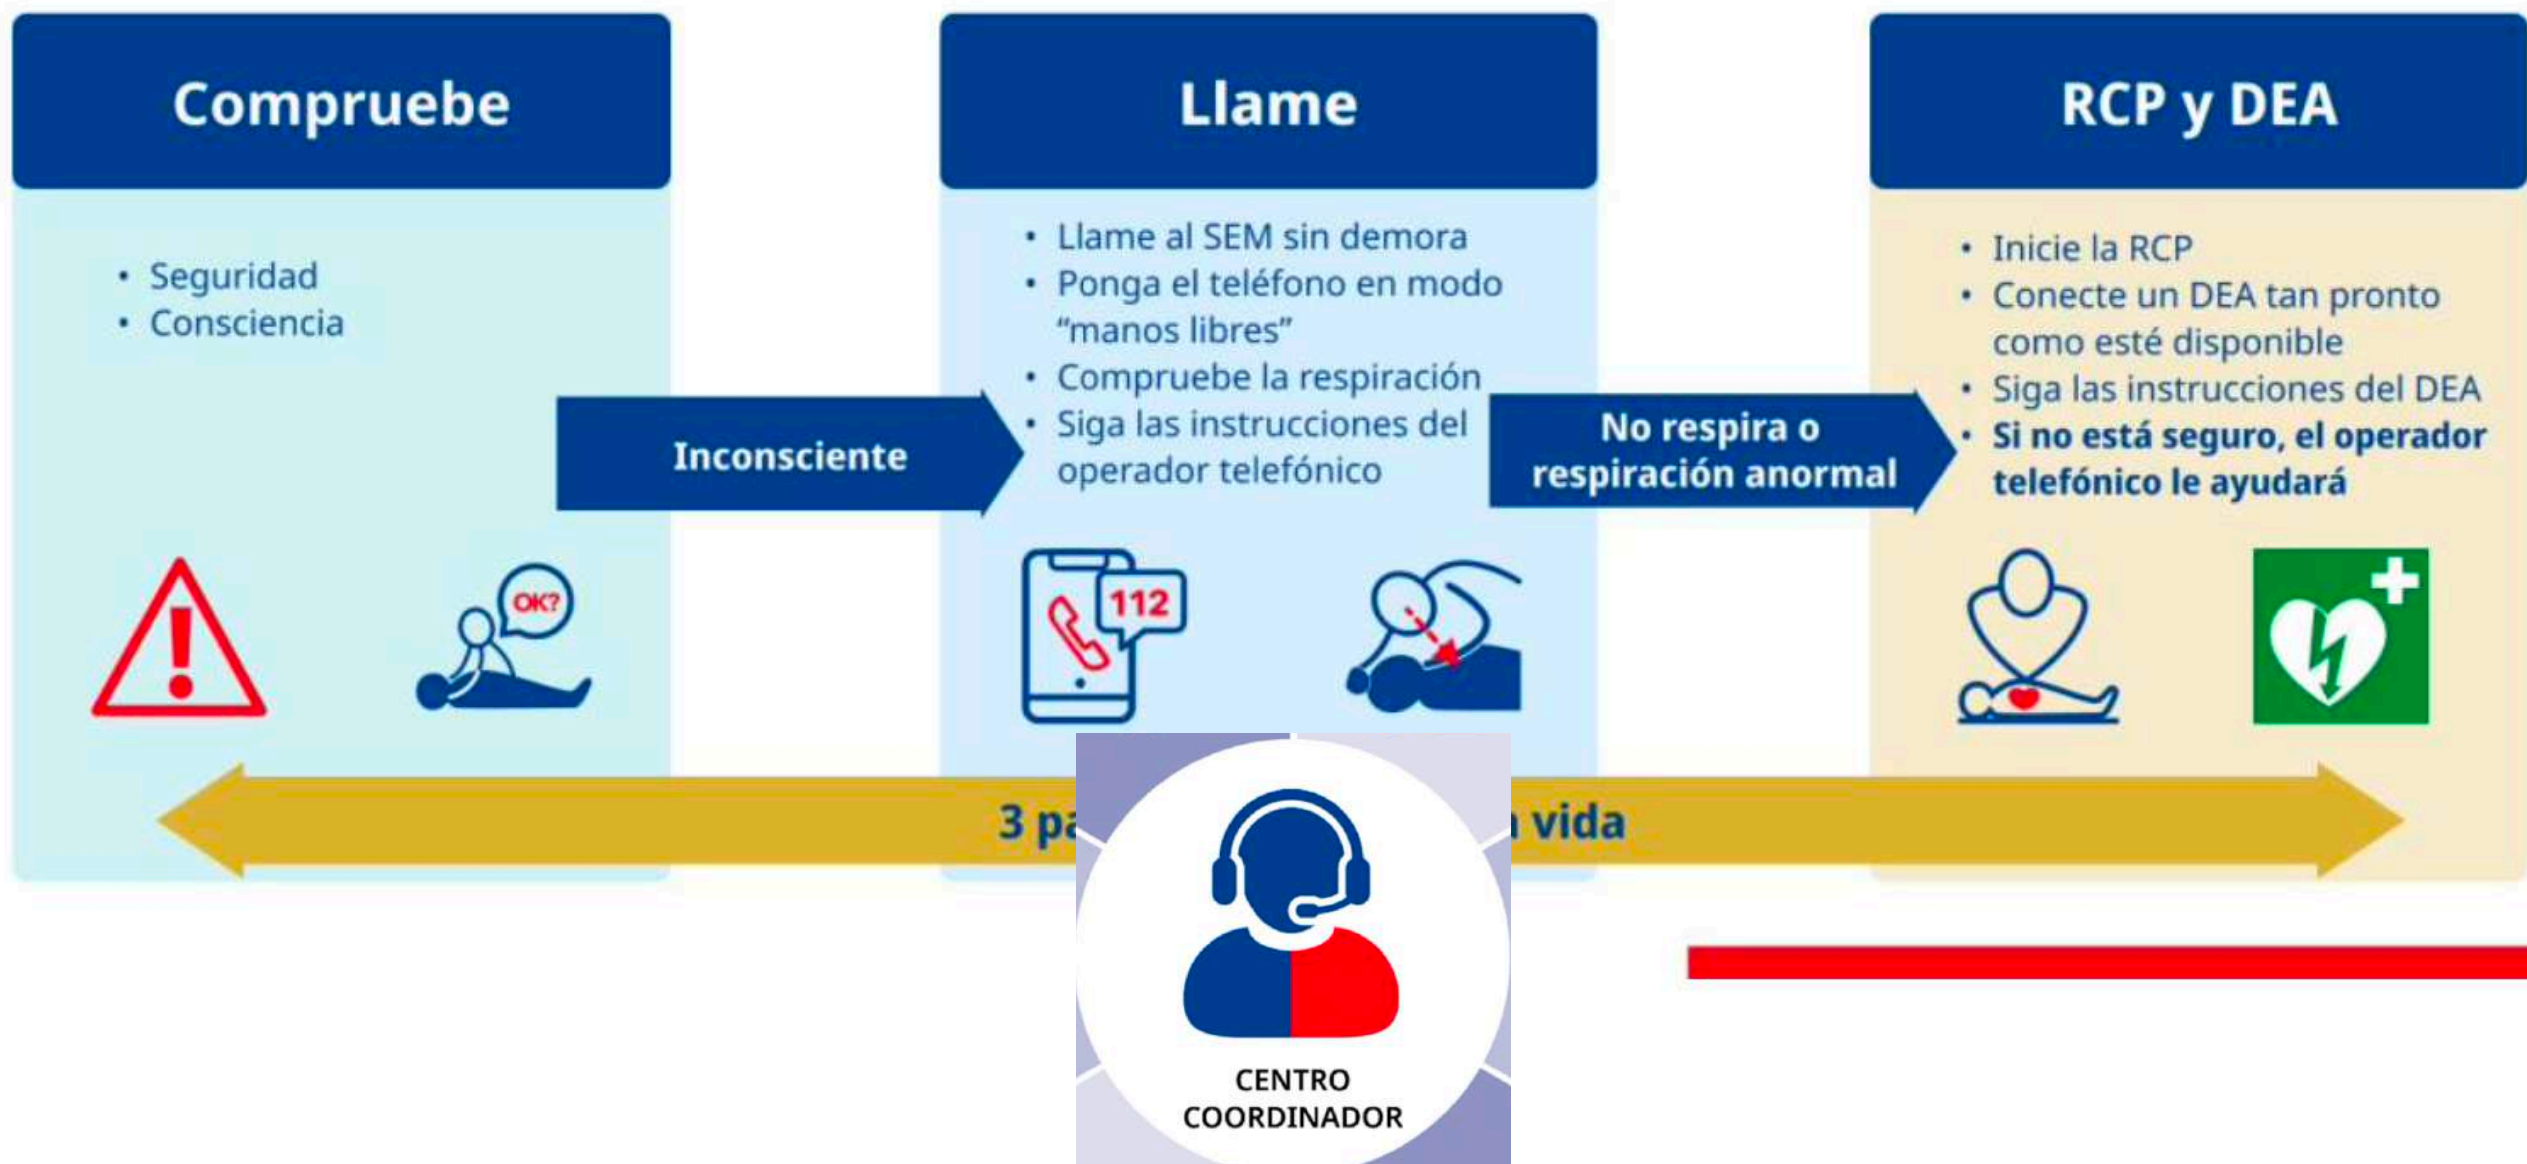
Compruebe

• Seguridad
• Consciencia

OK?

Inconsciente

Llame

• Llame al SEM sin demora
• Ponga el teléfono en modo "manos libres"
• Compruebe la respiración
• Siga las instrucciones del operador telefónico

112

No respira o respiración anormal

RCP y DEA

• Inicie la RCP
• Conecte un DEA tan pronto como esté disponible
• Siga las instrucciones del DEA
• Si no está seguro, el operador telefónico le ayudará

3 pa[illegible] vida

CENTRO COORDINADOR